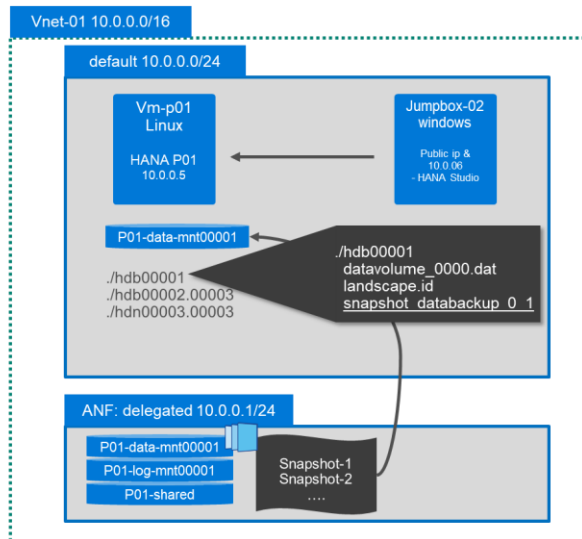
Vnet-01 10.0.0.0/16

default 10.0.0.0/24

Vm-p01
Linux

HANA P01
10.0.0.5

Jumpbox-02
windows

Public ip &
10.0.06
- HANA Studio

P01-data-mnt00001

./hdb00001
./hdb00002.00003
./hdn00003.00003

./hdb00001
datavolume_0000.dat
landscape.id
snapshot_databackup_0_1

ANF: delegated 10.0.0.1/24

P01-data-mnt00001
P01-log-mnt00001
P01-shared

Snapshot-1
Snapshot-2
....